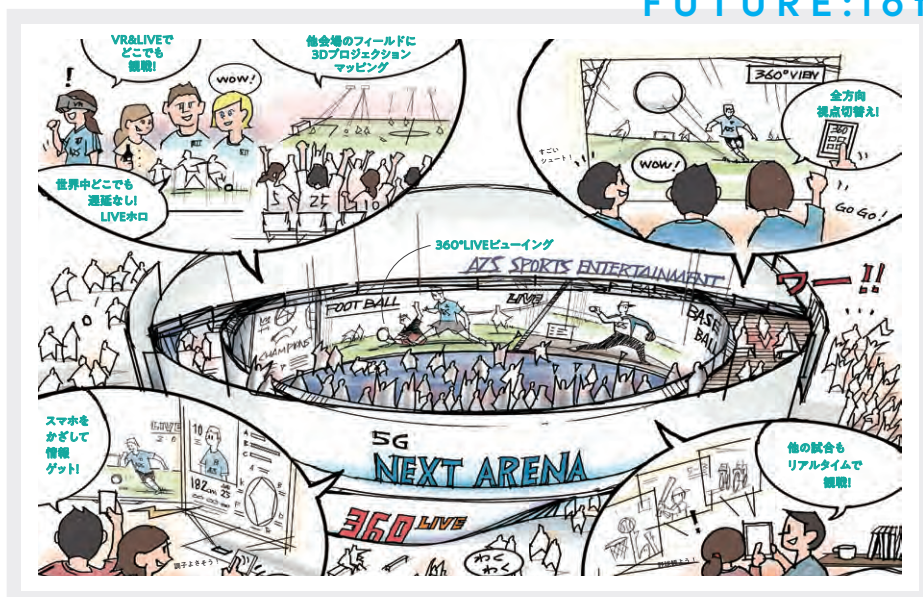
FUTURE:10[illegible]

VR&LIVEで どこでも 観戦!

WOW!

他会場のフィールドに 3Dプロジェクション マッピング

360°VIEW

全方向 視点切替え!

すごい シュート!

WOW!

GO GO!

世界中どこでも 遅延なし! LIVEホロ

360°LIVEビューイング

AZS SPORTS ENTERTAINMENT

ワー!!

FOOTBALL

LIVE

BASEBALL

CHAMPIONS

スマホを かざして 情報 ゲット!

10

182cm

5G

NEXT ARENA

360 LIVE

わく わく

調子よさそう!

他の試合も リアルタイムで 観戦!